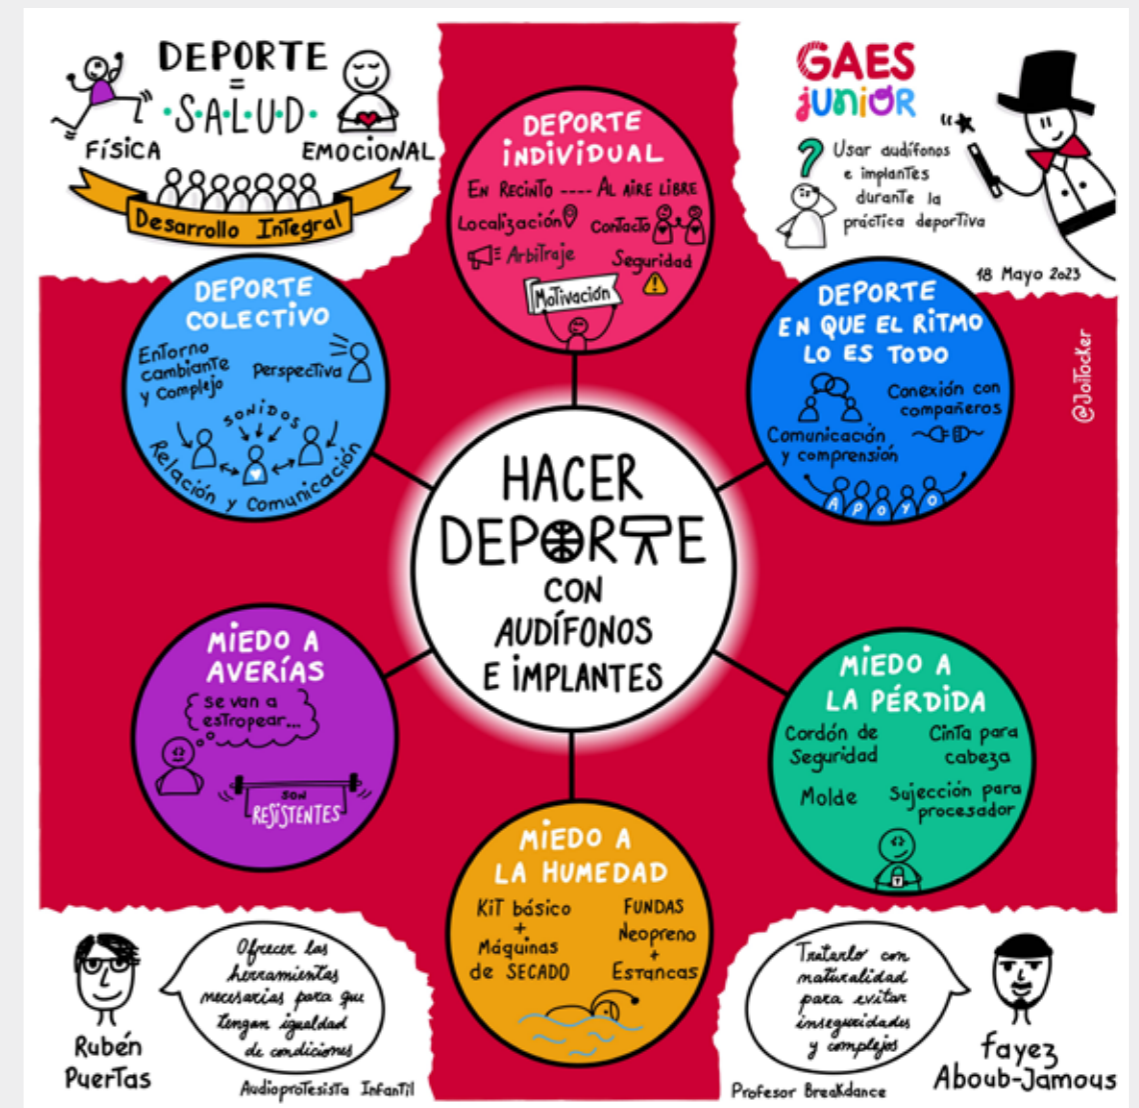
DEPORTE = ·S·A·L·U·D·

FÍSICA

EMOCIONAL

Desarrollo Integral

GAES junior

Usar audífonos e implantes durante la práctica deportiva

18 Mayo 2023

@JoiTocker

DEPORTE INDIVIDUAL

En Recinto ---- Al aire libre

Localización

Contacto

Arbitraje

Seguridad

Motivación

DEPORTE COLECTIVO

Entorno cambiante y complejo

Perspectiva

SONIDOS

Relación y Comunicación

DEPORTE EN QUE EL RITMO LO ES TODO

Conexión con compañeros

Comunicación y comprensión

APOYO

HACER DEPORTE CON AUDÍFONOS E IMPLANTES

MIEDO A AVERÍAS

Se van a estropear...

SON RESISTENTES

MIEDO A LA PÉRDIDA

Cordón de Seguridad

Cinta para cabeza

Molde

Sujección para procesador

MIEDO A LA HUMEDAD

Kit básico + Máquinas de SECADO

FUNDAS Neopreno + Estancas

Ofrecer las herramientas necesarias para que tengan igualdad de condiciones

Rubén Puertas

Audioprotesista Infantil

Tratarlo con naturalidad para evitar inseguridades y complejos

Fayez Aboub-Jamous

Profesor Breakdance